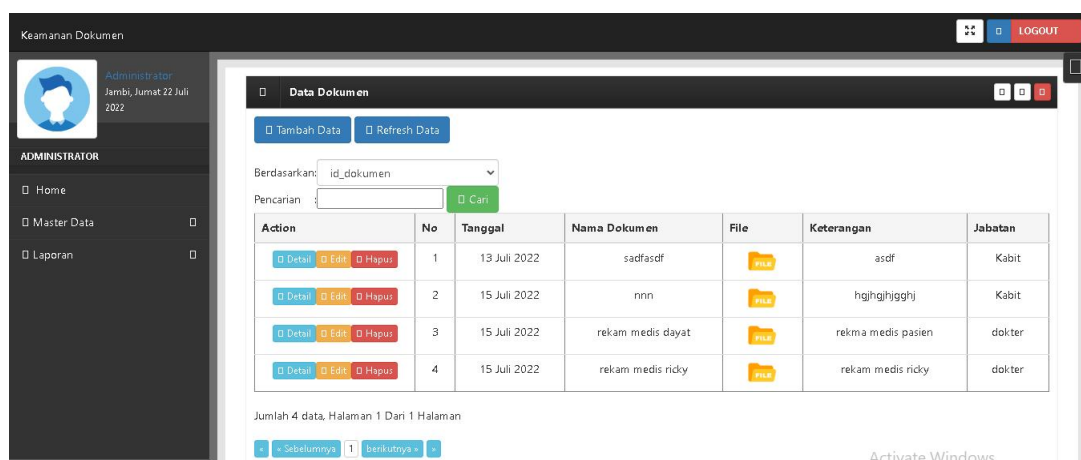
Keamanan Dokumen

LOGOUT

Administrator
Jambi, Jumat 22 Juli 2022

ADMINISTRATOR

Home
Master Data
Laporan

Data Dokumen

Tambah Data
Refresh Data

Berdasarkan: id_dokumen
Pencarian :
Cari

| Action | No | Tanggal | Nama Dokumen | File | Keterangan | Jabatan |
|---|---|---|---|---|---|---|
| Detail Edit Hapus | 1 | 13 Juli 2022 | sadfasdf | FILE | asdf | Kabit |
| Detail Edit Hapus | 2 | 15 Juli 2022 | nnn | FILE | hgjhgjhjgghj | Kabit |
| Detail Edit Hapus | 3 | 15 Juli 2022 | rekam medis dayat | FILE | rekma medis pasien | dokter |
| Detail Edit Hapus | 4 | 15 Juli 2022 | rekam medis ricky | FILE | rekam medis ricky | dokter |

Jumlah 4 data, Halaman 1 Dari 1 Halaman

« « Sebelumnya 1 berikutnya » »

Activate Windows